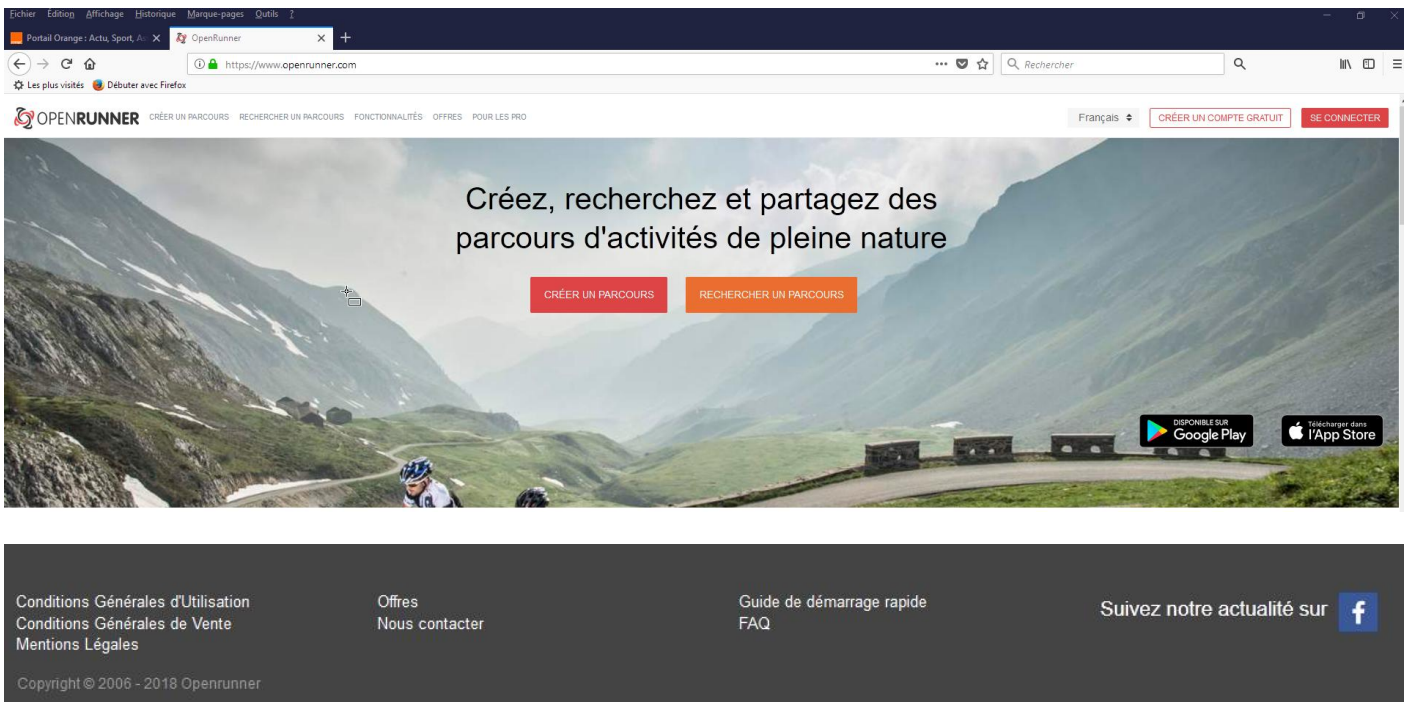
Fichier Édition Affichage Historique Marque-pages Outils ?

Portail Orange : Actu, Sport, A: ×   OpenRunner ×   +

https://www.openrunner.com   ···   Rechercher

Les plus visités   Débuter avec Firefox

OPENRUNNER   CRÉER UN PARCOURS   RECHERCHER UN PARCOURS   FONCTIONNALITÉS   OFFRES   POUR LES PRO

Français   CRÉER UN COMPTE GRATUIT   SE CONNECTER

Créez, recherchez et partagez des parcours d'activités de pleine nature

CRÉER UN PARCOURS   RECHERCHER UN PARCOURS

DISPONIBLE SUR Google Play   Télécharger dans l'App Store

Conditions Générales d'Utilisation
Conditions Générales de Vente
Mentions Légales

Offres
Nous contacter

Guide de démarrage rapide
FAQ

Suivez notre actualité sur f

Copyright © 2006 - 2018 Openrunner